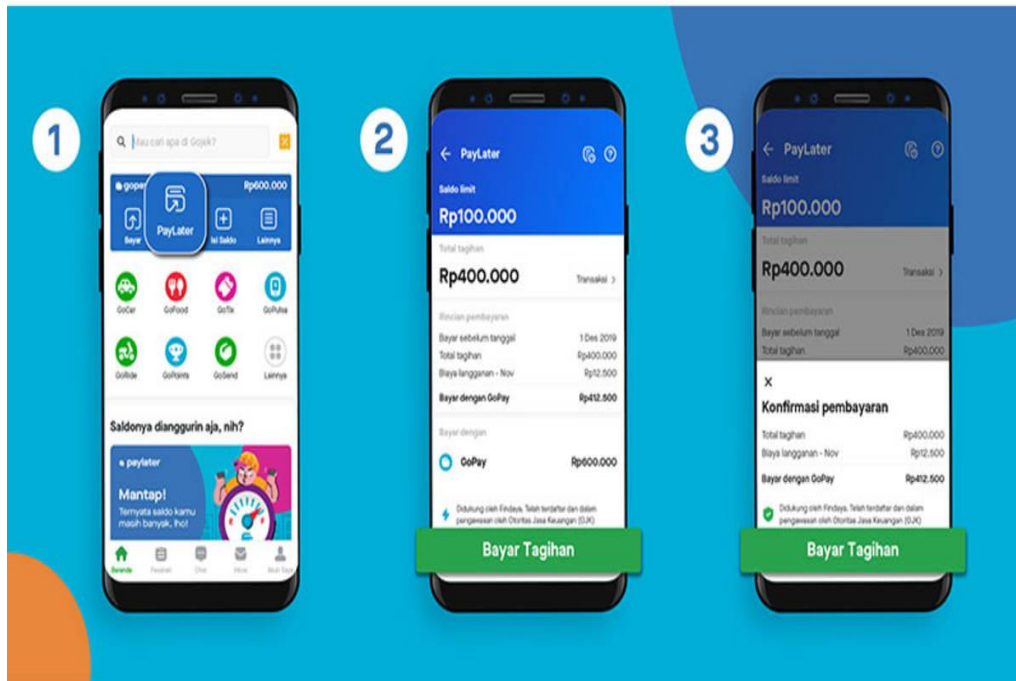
1

Mau cari apa di Gojek?

gopay Rp600.000

Bayar PayLater Isi Saldo Lainnya

GoCar GoFood GoTix GoPulsa

GoRide GoPoints GoSend Lainnya

Saldonya dianggurin aja, nih?

paylater

Mantap!

Ternyata saldo kamu masih banyak, lho!

Beranda Pesanan Chat Inbox Akun Saya

2

PayLater

Saldo limit

Rp100.000

Total tagihan

Rp400.000 Transaksi >

Rincian pembayaran

Bayar sebelum tanggal 1 Des 2019

Total tagihan Rp400.000

Biaya langganan - Nov Rp12.500

Bayar dengan GoPay Rp412.500

Bayar dengan

GoPay Rp600.000

Didukung oleh Findaya. Telah terdaftar dan dalam pengawasan oleh Otoritas Jasa Keuangan (OJK)

Bayar Tagihan

3

PayLater

Saldo limit

Rp100.000

Total tagihan

Rp400.000 Transaksi >

Rincian pembayaran

Bayar sebelum tanggal 1 Des 2019

Total tagihan Rp400.000

×

Konfirmasi pembayaran

Total tagihan Rp400.000

Biaya langganan - Nov Rp12.500

Bayar dengan GoPay Rp412.500

Didukung oleh Findaya. Telah terdaftar dan dalam pengawasan oleh Otoritas Jasa Keuangan (OJK)

Bayar Tagihan